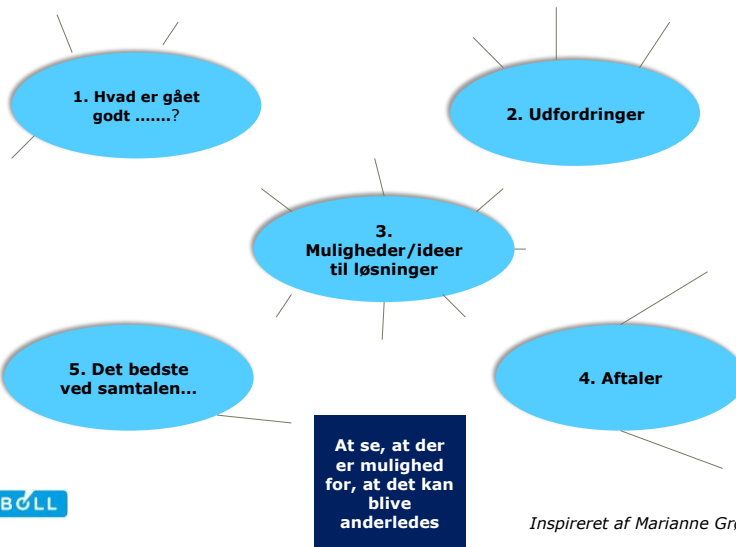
1. Hvad er gået godt …….?

2. Udfordringer

3. Muligheder/ideer til løsninger

5. Det bedste ved samtalen…

4. Aftaler

At se, at der er mulighed for, at det kan blive anderledes

BOLL

Inspireret af Marianne Gr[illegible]